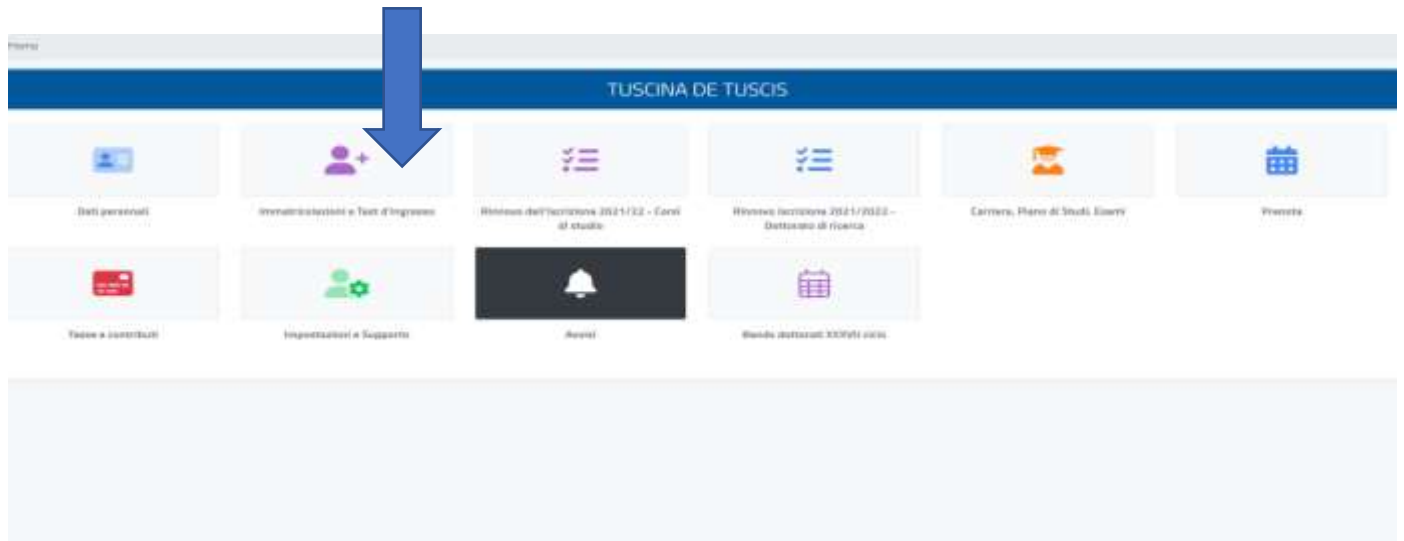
Home

TUSCINA DE TUSCIS

Dati personali

Immatricolazioni e Test d'ingresso

Rinnovo dell'iscrizione 2021/22 - Corsi di studio

Rinnovo iscrizione 2021/2022 - Dottorato di ricerca

Carriera, Piano di Studi, Esami

Prenota

Tasse e contributi

Impostazioni e Supporto

Avvisi

Bando dottorati XXXVII ciclo